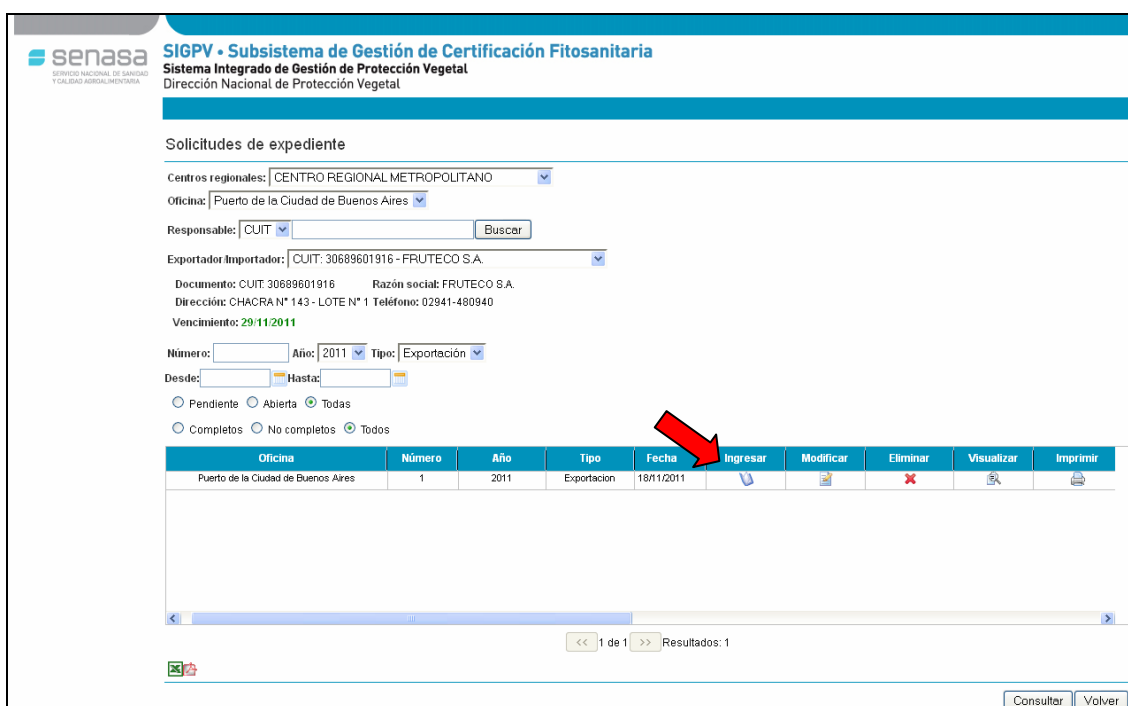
senasa
SERVICIO NACIONAL DE SANIDAD Y CALIDAD AGROALIMENTARIA

SIGPV • Subsistema de Gestión de Certificación Fitosanitaria
Sistema Integrado de Gestión de Protección Vegetal
Dirección Nacional de Protección Vegetal

Solicitudes de expediente

Centros regionales: CENTRO REGIONAL METROPOLITANO
Oficina: Puerto de la Ciudad de Buenos Aires
Responsable: CUIT Buscar
Exportador/Importador: CUIT: 30689601916 - FRUTECO S.A.

Documento: CUIT: 30689601916 Razón social: FRUTECO S.A.
Dirección: CHACRA N° 143 - LOTE N° 1 Teléfono: 02941-480940
Vencimiento: 29/11/2011

Número: Año: 2011 Tipo: Exportación
Desde: Hasta:
Pendiente Abierta Todas
Completos No completos Todos

| Oficina | Número | Año | Tipo | Fecha | Ingresar | Modificar | Eliminar | Visualizar | Imprimir |
|---|---|---|---|---|---|---|---|---|---|
| Puerto de la Ciudad de Buenos Aires | 1 | 2011 | Exportacion | 18/11/2011 | | | | | |

<< 1 de 1 >> Resultados: 1

Consultar Volver